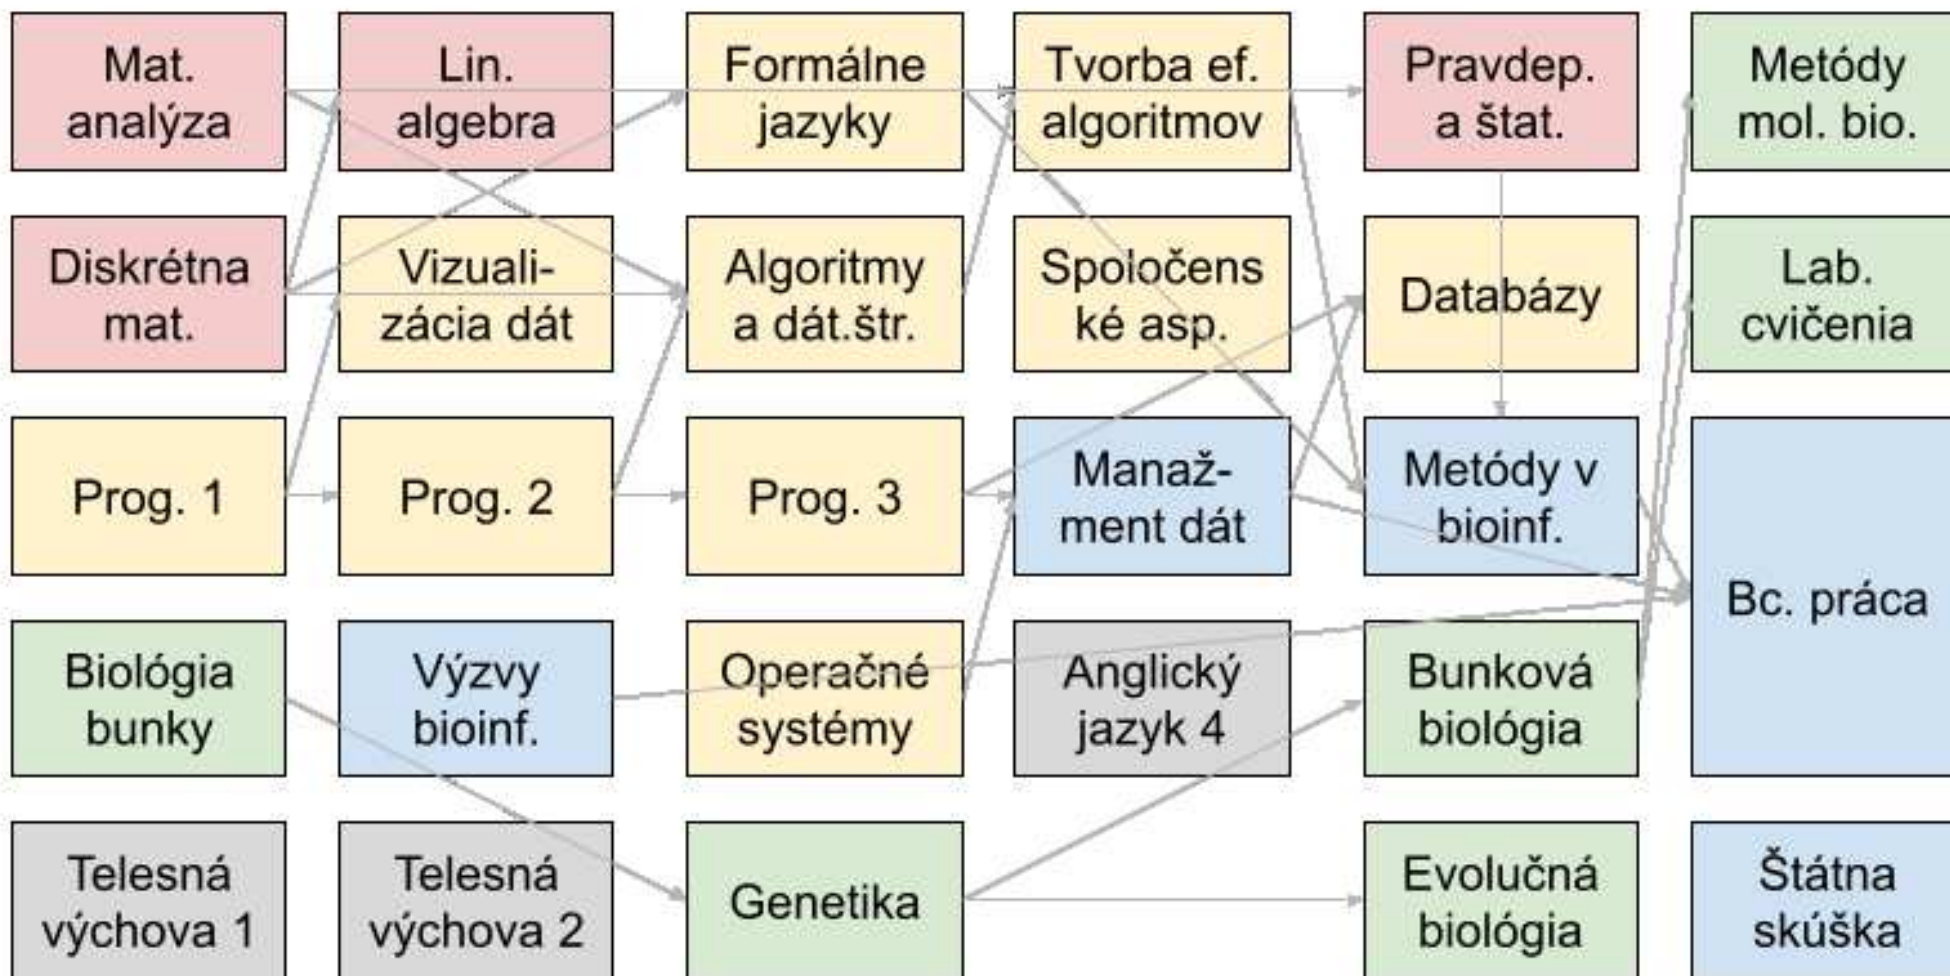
Mat. analýza

Lin. algebra

Formálne jazyky

Tvorba ef. algoritmov

Pravdep. a štat.

Metódy mol. bio.

Diskrétna mat.

Vizualizácia dát

Algoritmy a dát.štr.

Spoločenské asp.

Databázy

Lab. cvičenia

Prog. 1

Prog. 2

Prog. 3

Manažment dát

Metódy v bioinf.

Bc. práca

Biológia bunky

Výzvy bioinf.

Operačné systémy

Anglický jazyk 4

Bunková biológia

Telesná výchova 1

Telesná výchova 2

Genetika

Evolučná biológia

Štátna skúška